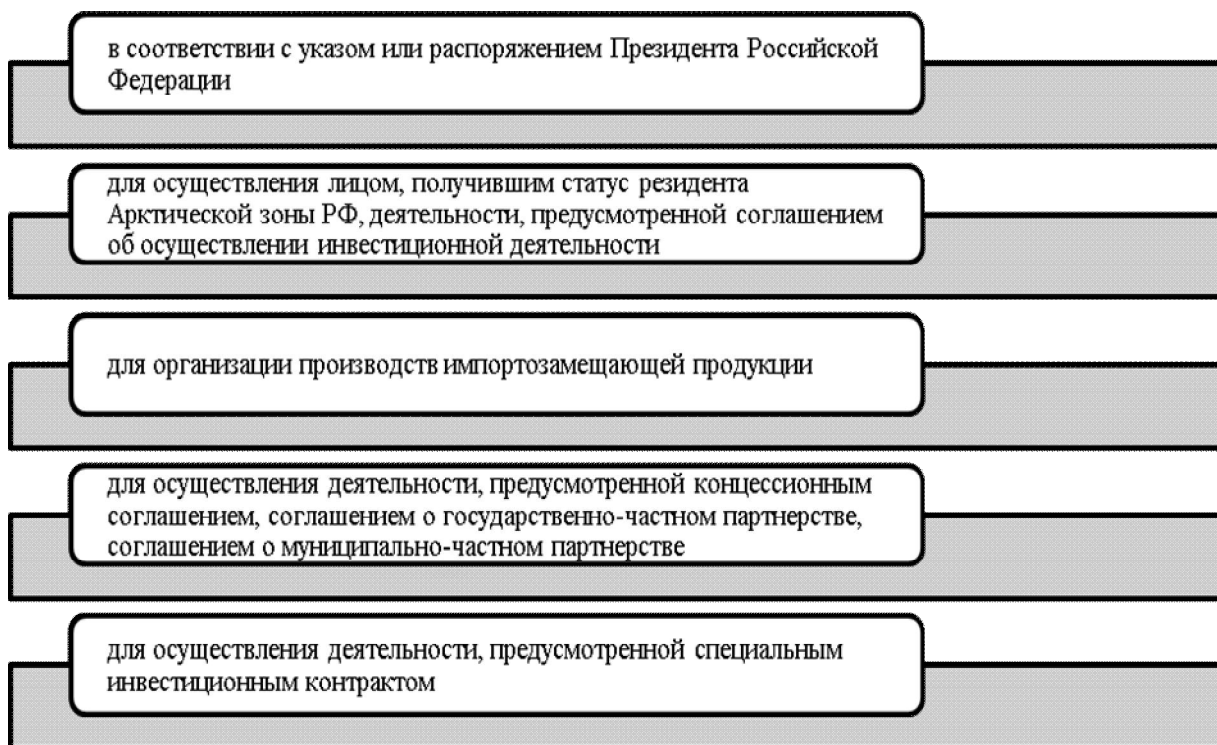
в соответствии с указом или распоряжением Президента Российской Федерации

для осуществления лицом, получившим статус резидента Арктической зоны РФ, деятельности, предусмотренной соглашением об осуществлении инвестиционной деятельности

для организации производств импортозамещающей продукции

для осуществления деятельности, предусмотренной концессионным соглашением, соглашением о государственно-частном партнерстве, соглашением о муниципально-частном партнерстве

для осуществления деятельности, предусмотренной специальным инвестиционным контрактом